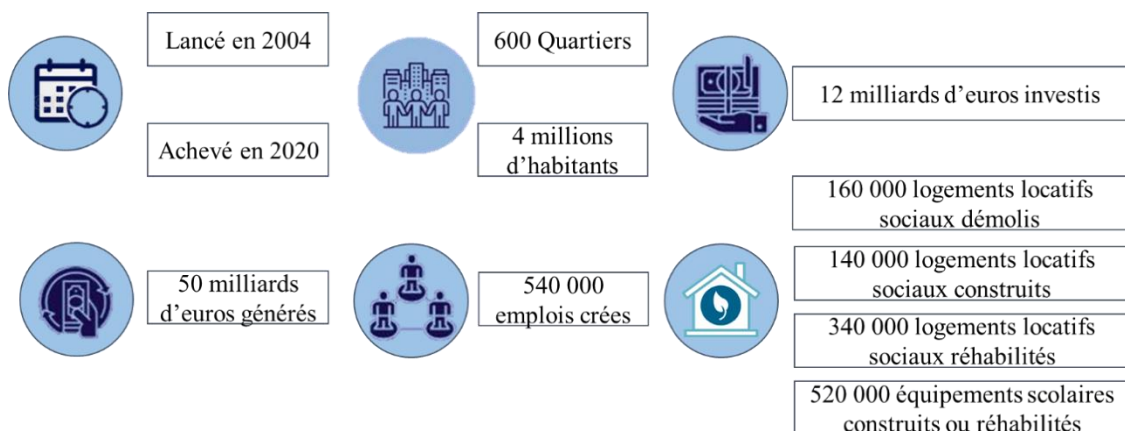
Lancé en 2004

Achevé en 2020

600 Quartiers

4 millions d'habitants

12 milliards d'euros investis

160 000 logements locatifs sociaux démolis

50 milliards d'euros générés

540 000 emplois crées

140 000 logements locatifs sociaux construits

340 000 logements locatifs sociaux réhabilités

520 000 équipements scolaires construits ou réhabilités